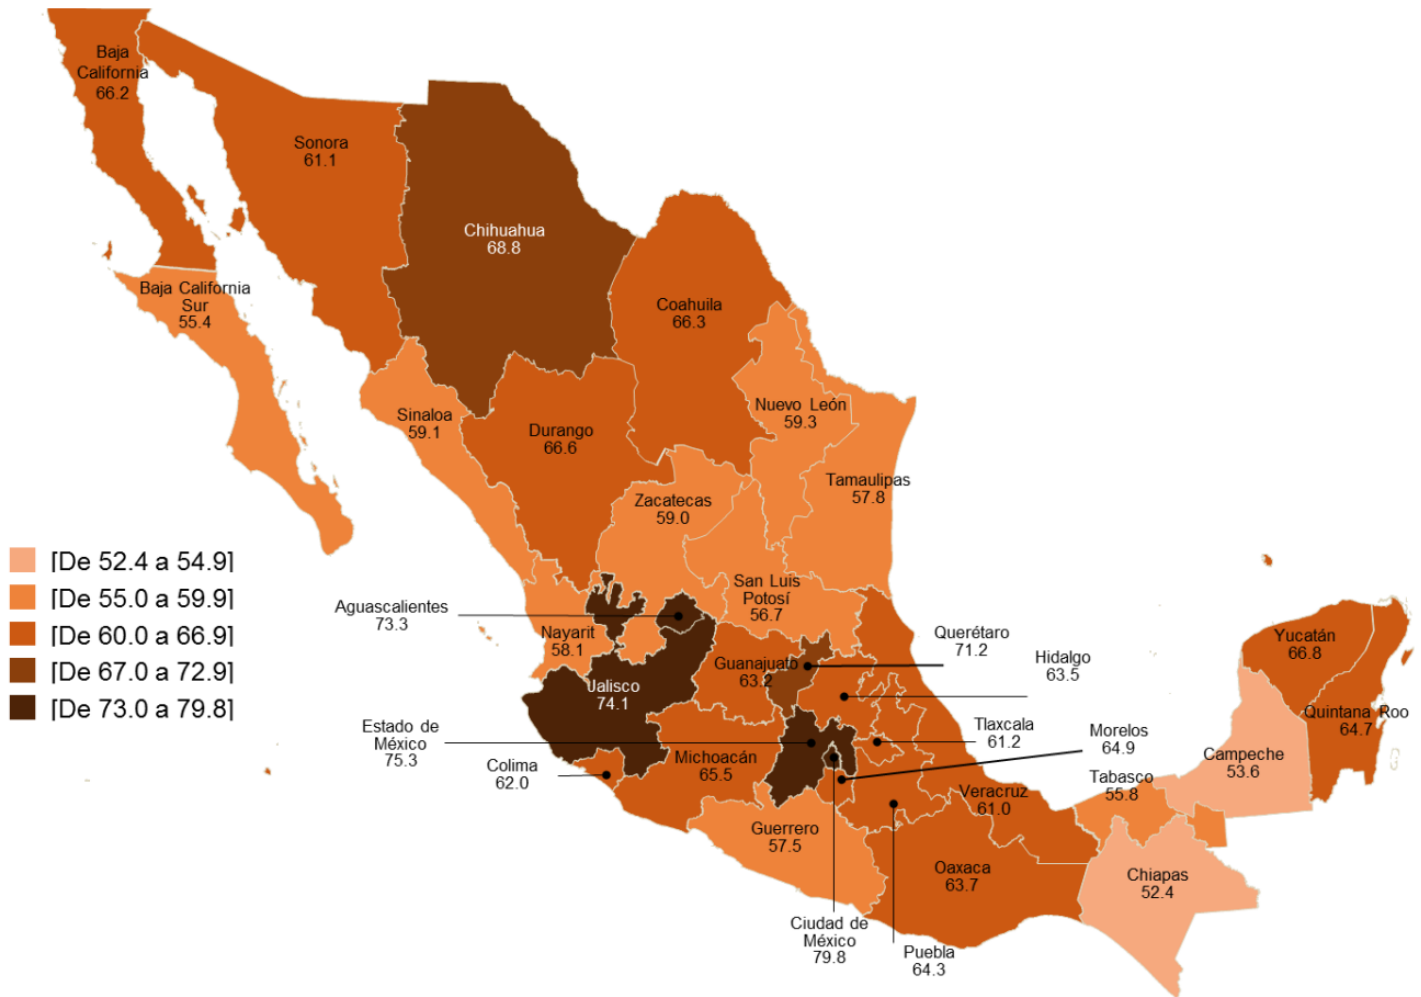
Baja California 66.2

Sonora 61.1

Chihuahua 68.8

Baja California Sur 55.4

Coahuila 66.3

Sinaloa 59.1

Durango 66.6

Nuevo León 59.3

Tamaulipas 57.8

Zacatecas 59.0

San Luis Potosí 56.7

[De 52.4 a 54.9]
[De 55.0 a 59.9]
[De 60.0 a 66.9]
[De 67.0 a 72.9]
[De 73.0 a 79.8]

Aguascalientes 73.3

Nayarit 58.1

Querétaro 71.2

Hidalgo 63.5

Yucatán 66.8

Guanajuato 63.2

Jalisco 74.1

Quintana Roo 64.7

Estado de México 75.3

Tlaxcala 61.2

Morelos 64.9

Campeche 53.6

Colima 62.0

Michoacán 65.5

Tabasco 55.8

Veracruz 61.0

Guerrero 57.5

Oaxaca 63.7

Chiapas 52.4

Ciudad de México 79.8

Puebla 64.3